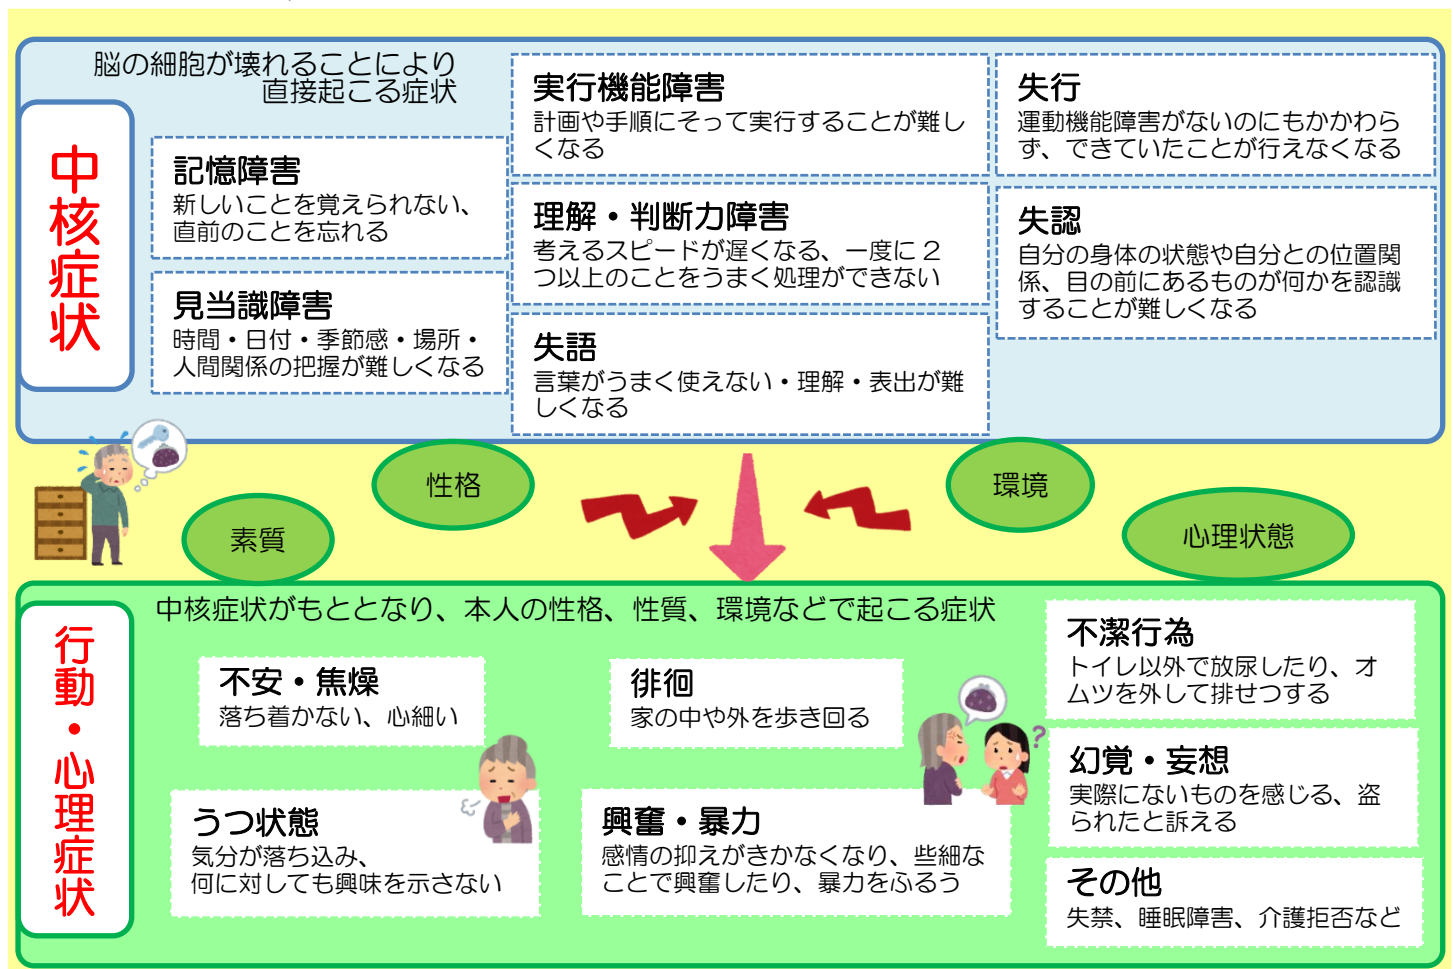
中核症状

脳の細胞が壊れることにより直接起こる症状

記憶障害
新しいことを覚えられない、直前のことを忘れる

見当識障害
時間・日付・季節感・場所・人間関係の把握が難しくなる

実行機能障害
計画や手順にそって実行することが難しくなる

理解・判断力障害
考えるスピードが遅くなる、一度に２つ以上のことをうまく処理ができない

失語
言葉がうまく使えない・理解・表出が難しくなる

失行
運動機能障害がないのにもかかわらず、できていたことが行えなくなる

失認
自分の身体の状態や自分との位置関係、目の前にあるものが何かを認識することが難しくなる

素質

性格

環境

心理状態

行動・心理症状

中核症状がもととなり、本人の性格、性質、環境などで起こる症状

不安・焦燥
落ち着かない、心細い

徘徊
家の中や外を歩き回る

うつ状態
気分が落ち込み、何に対しても興味を示さない

興奮・暴力
感情の抑えがきかなくなり、些細なことで興奮したり、暴力をふるう

不潔行為
トイレ以外で放尿したり、オムツを外して排せつする

幻覚・妄想
実際にないものを感じる、盗られたと訴える

その他
失禁、睡眠障害、介護拒否など